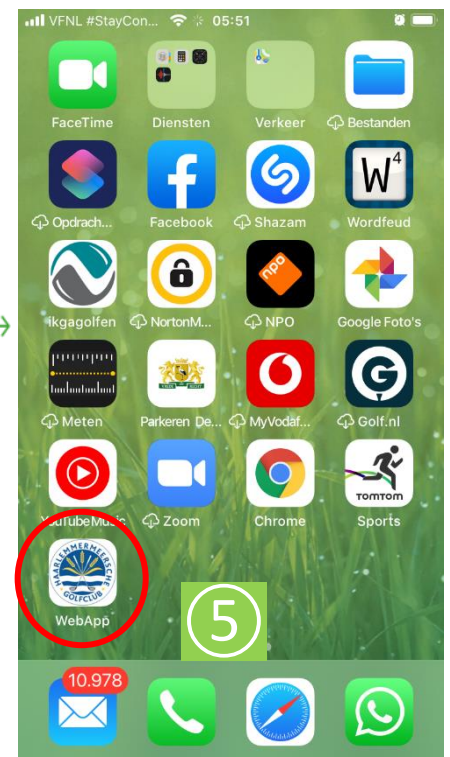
VFNL #StayCon... 05:51

FaceTime
Diensten
Verkeer
Bestanden

Opdrach...
Facebook
Shazam
W⁴
Wordfeud

ikgagolfen
NortonM...
npo
NPO
Google Foto's

Meten
Parkeren De...
MyVodaf...
Golf.nl

YouTube Music
Zoom
Chrome
TOMTOM
Sports

HAARLEMMERMEERSCHE GOLFCLUB
WebApp

5

10.978